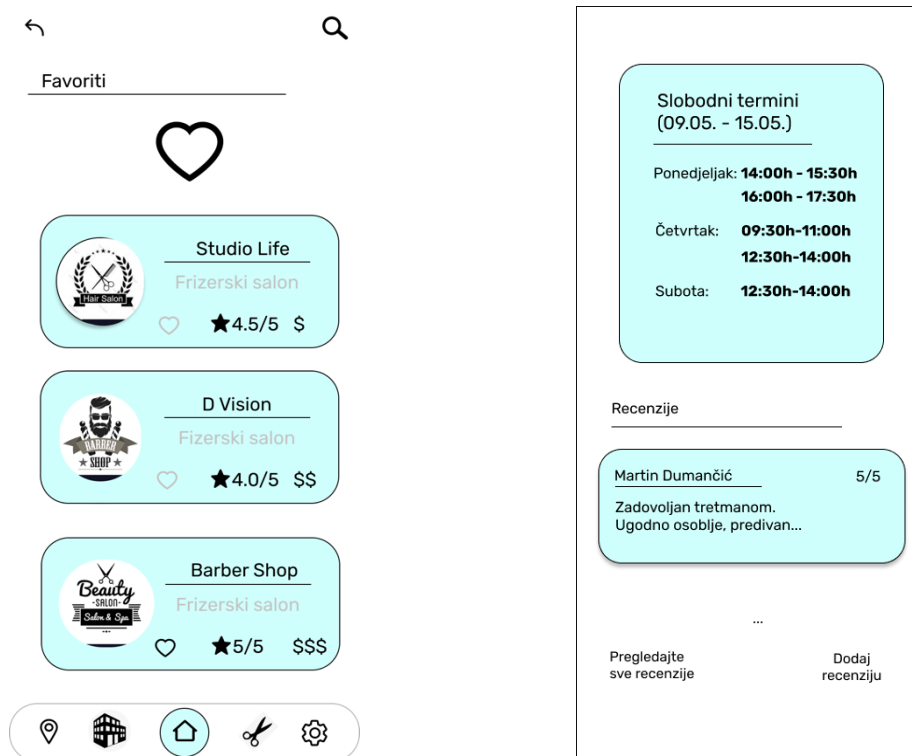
Favoriti

Hair Salon

Studio Life

Frizerski salon

★4.5/5 $

BARBER SHOP

D Vision

Fizerski salon

★4.0/5 $$

Beauty SALON Salon & Spa

Barber Shop

Frizerski salon

★5/5 $$$

Slobodni termini
(09.05. - 15.05.)

Ponedjeljak: 14:00h - 15:30h
16:00h - 17:30h

Četvrtak: 09:30h-11:00h
12:30h-14:00h

Subota: 12:30h-14:00h

Recenzije

Martin Dumančić 5/5

Zadovoljan tretmanom.
Ugodno osoblje, predivan...

...

Pregledajte sve recenzije

Dodaj recenziju